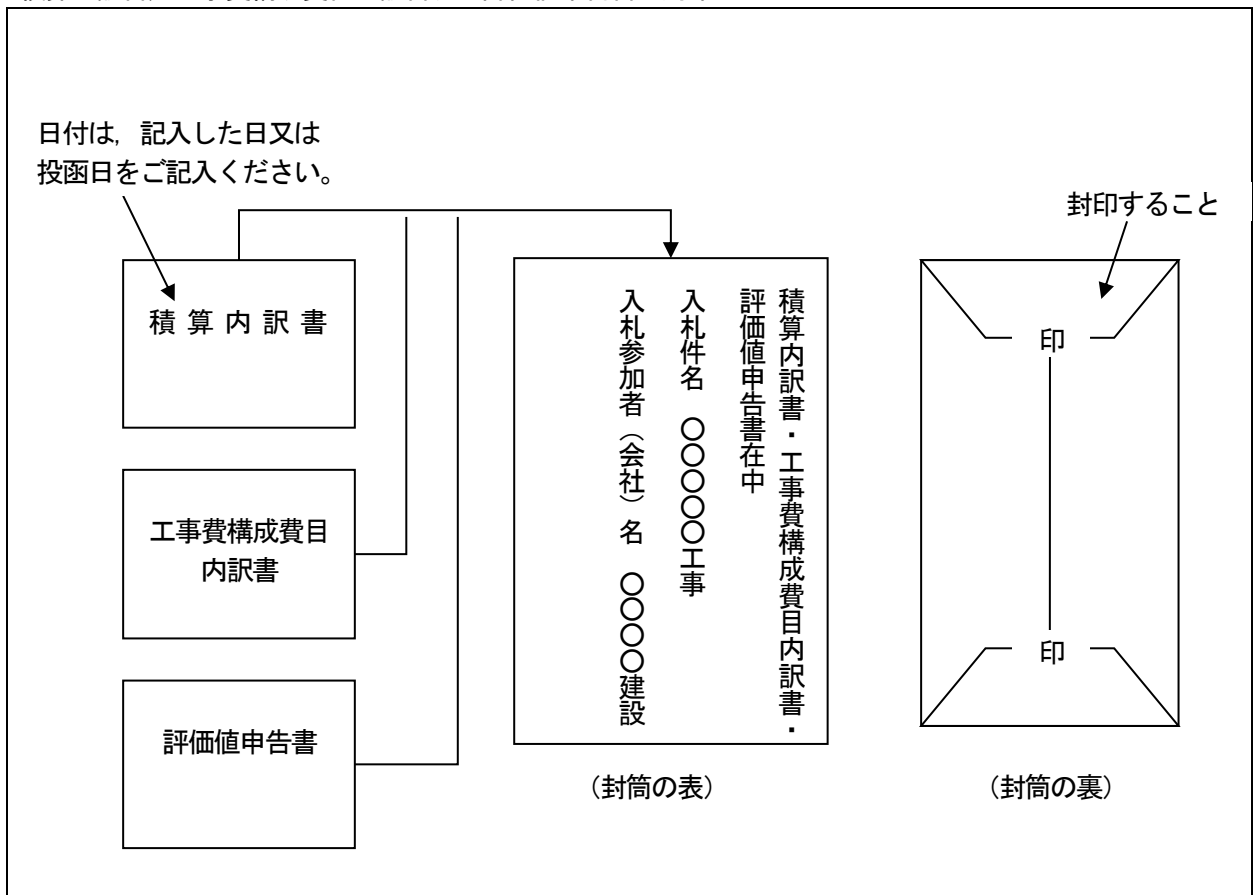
日付は，記入した日又は投函日をご記入ください。

積算内訳書

工事費構成費目内訳書

評価値申告書

積算内訳書・工事費構成費目内訳書・評価値申告書在中
入札件名　〇〇〇〇工事
入札参加者（会社）名　〇〇〇〇建設

（封筒の表）

封印すること

印

印

（封筒の裏）